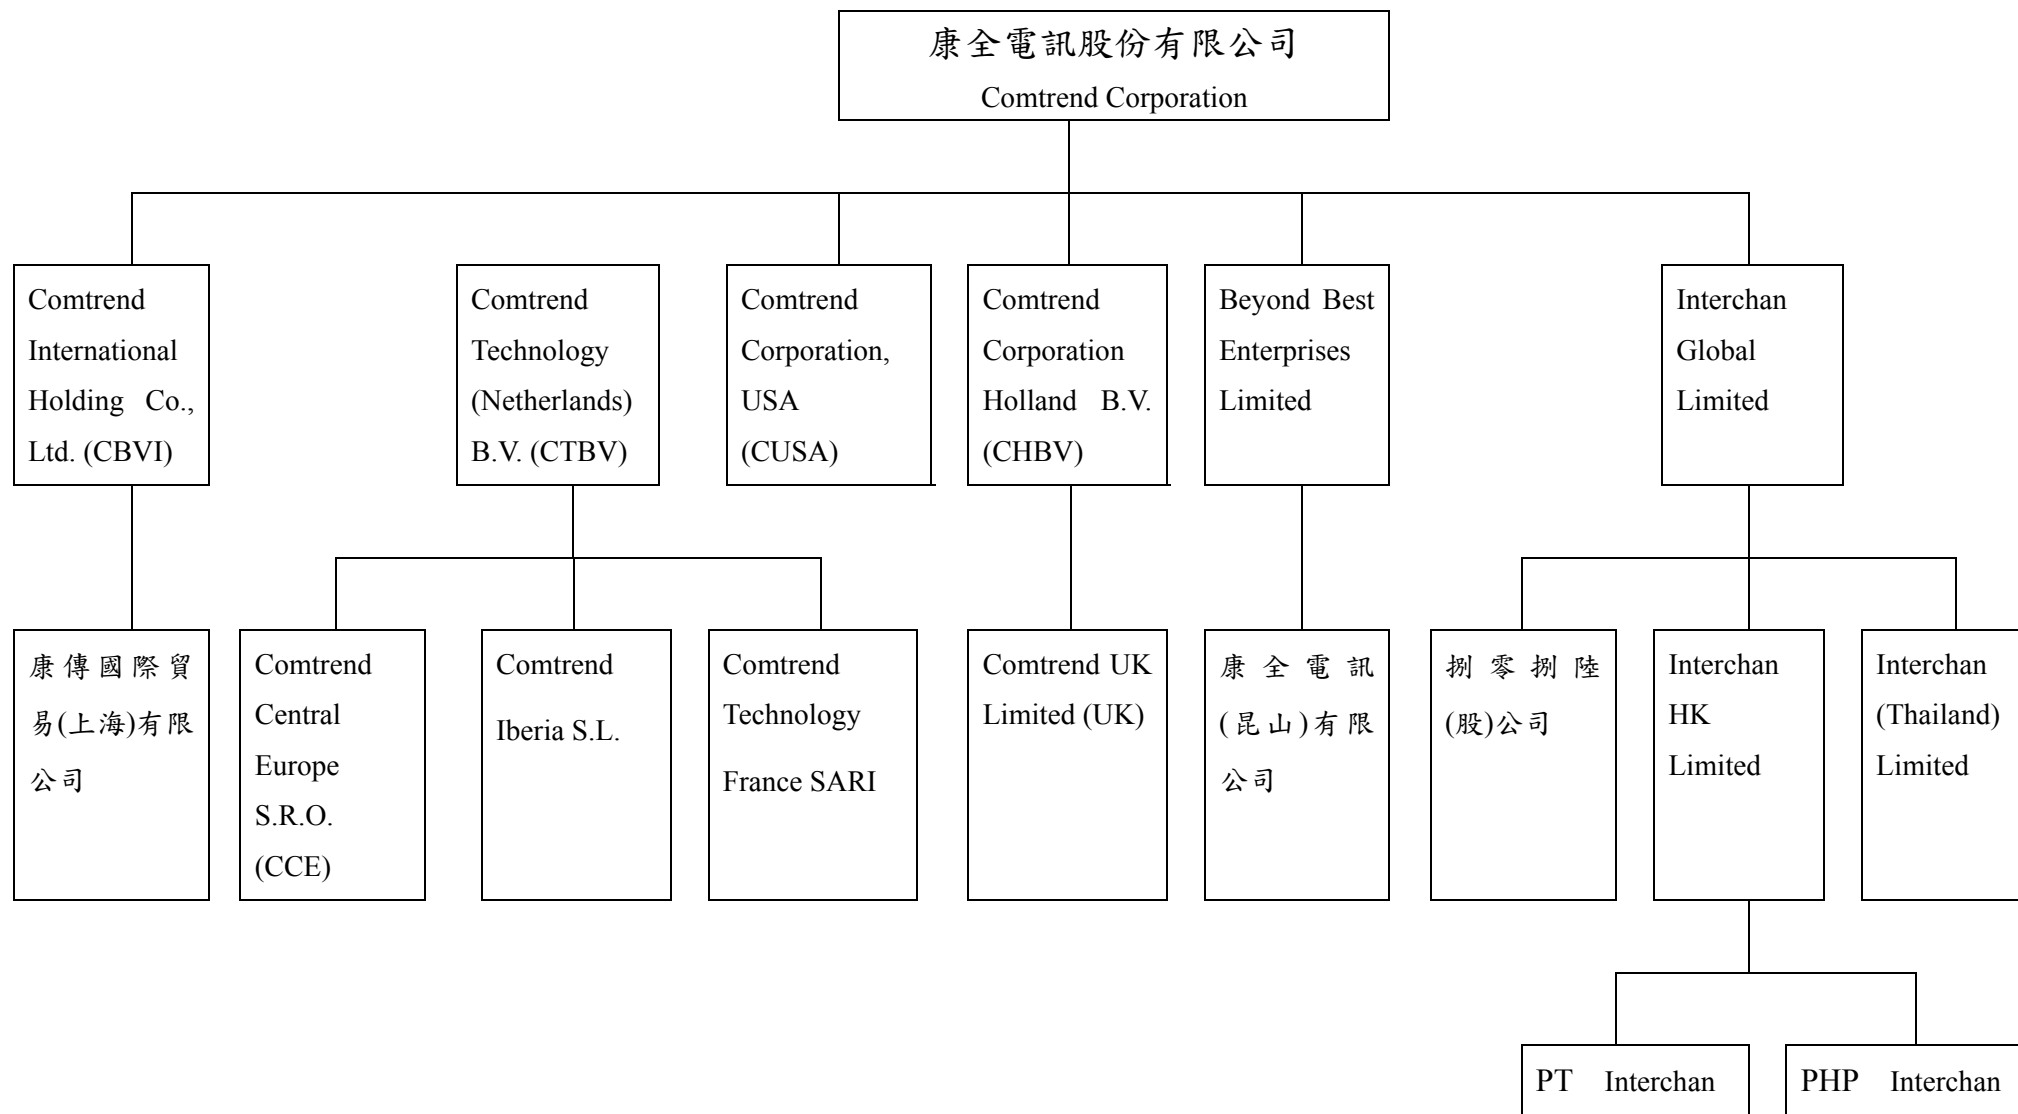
康全電訊股份有限公司
Comtrend Corporation

Comtrend International Holding Co., Ltd. (CBVI)

Comtrend Technology (Netherlands) B.V. (CTBV)

Comtrend Corporation, USA (CUSA)

Comtrend Corporation Holland B.V. (CHBV)

Beyond Best Enterprises Limited

Interchan Global Limited

康傳國際貿易(上海)有限公司

Comtrend Central Europe S.R.O. (CCE)

Comtrend Iberia S.L.

Comtrend Technology France SARI

Comtrend UK Limited (UK)

康全電訊(昆山)有限公司

捌零捌陸(股)公司

Interchan HK Limited

Interchan (Thailand) Limited

PT Interchan

PHP Interchan